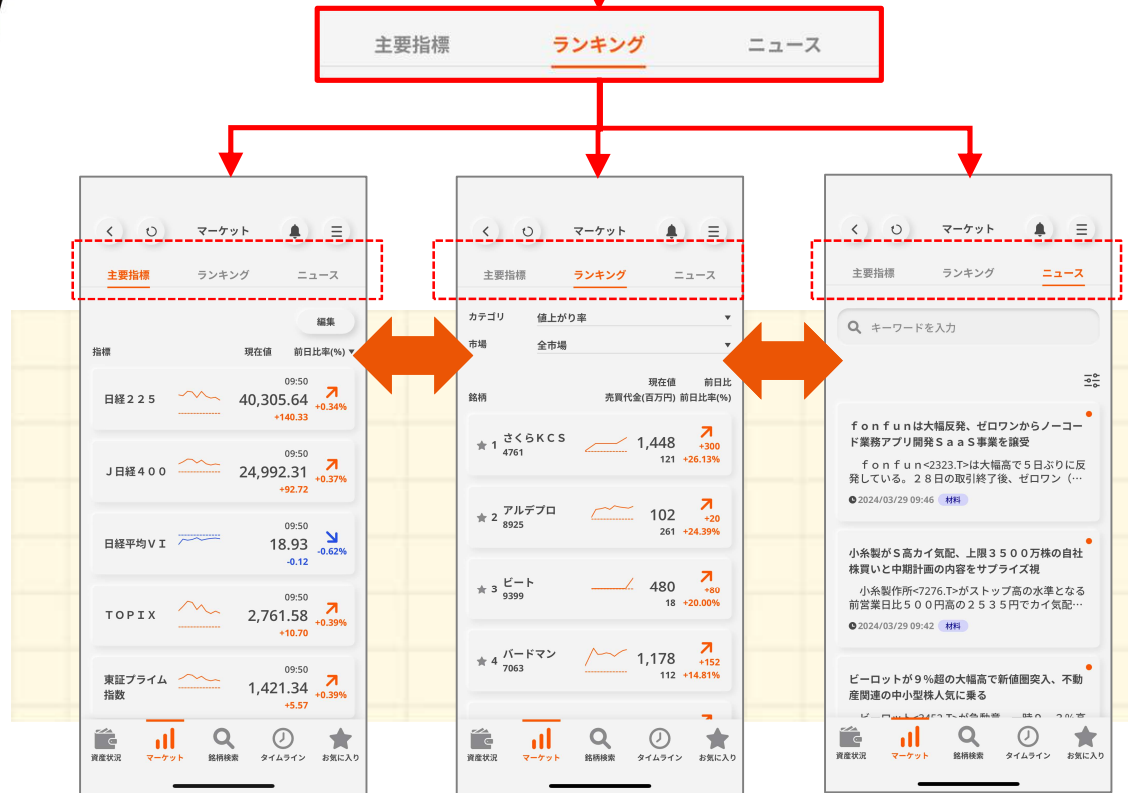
主要指標　ランキング　ニュース

マーケット
主要指標　ランキング　ニュース
編集
指標　現在値　前日比率(%)
日経２２５　09:50　40,305.64　+140.33　+0.34%
Ｊ日経４００　09:50　24,992.31　+92.72　+0.37%
日経平均ＶＩ　09:50　18.93　-0.12　-0.62%
ＴＯＰＩＸ　09:50　2,761.58　+10.70　+0.39%
東証プライム指数　09:50　1,421.34　+5.57　+0.39%
資産状況　マーケット　銘柄検索　タイムライン　お気に入り

マーケット
主要指標　ランキング　ニュース
カテゴリ　値上がり率
市場　全市場
銘柄　現在値　売買代金(百万円)　前日比　前日比率(%)
1　さくらＫＣＳ　4761　1,448　121　+300　+26.13%
2　アルデプロ　8925　102　261　+20　+24.39%
3　ビート　9399　480　18　+80　+20.00%
4　バードマン　7063　1,178　112　+152　+14.81%
資産状況　マーケット　銘柄検索　タイムライン　お気に入り

マーケット
主要指標　ランキング　ニュース
キーワードを入力
ｆｏｎｆｕｎは大幅反発、ゼロワンからノーコード業務アプリ開発ＳａａＳ事業を譲受
ｆｏｎｆｕｎ<2323.T>は大幅高で５日ぶりに反発している。２８日の取引終了後、ゼロワン（…
2024/03/29 09:46　材料
小糸製が５高カイ気配、上限３５００万株の自社株買いと中期計画の内容をサプライズ視
小糸製作所<7276.T>がストップ高の水準となる前営業日比５００円高の２５３５円でカイ気配…
2024/03/29 09:42　材料
ビーロットが９％超の大幅高で新値圏突入、不動産関連の中小型株人気に乗る
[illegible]
資産状況　マーケット　銘柄検索　タイムライン　お気に入り